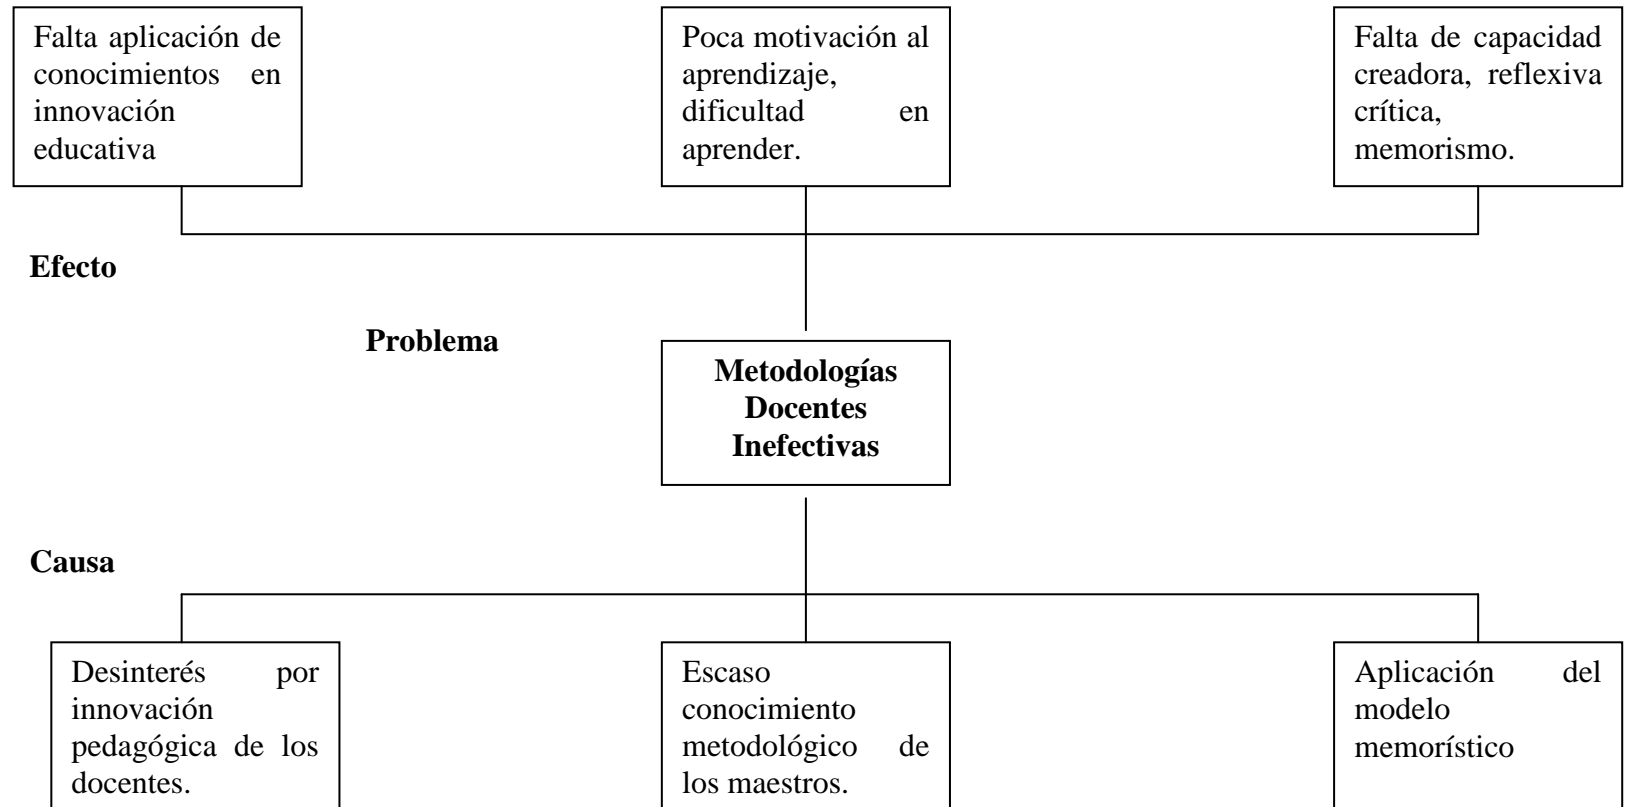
Falta aplicación de conocimientos en innovación educativa

Poca motivación al aprendizaje, dificultad en aprender.

Falta de capacidad creadora, reflexiva crítica, memorismo.

**Efecto**

**Problema**

**Metodologías Docentes Inefectivas**

**Causa**

Desinterés por innovación pedagógica de los docentes.

Escaso conocimiento metodológico de los maestros.

Aplicación del modelo memorístico